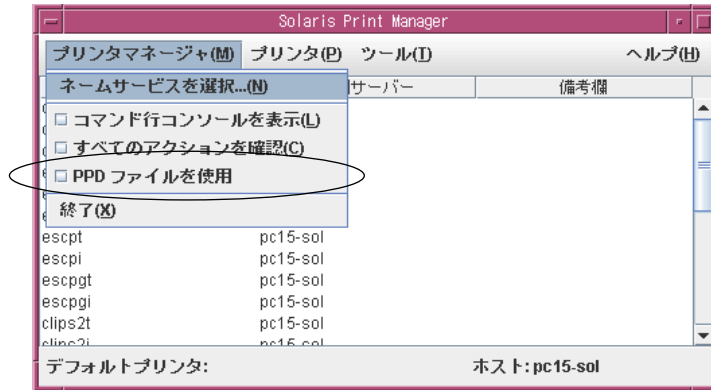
Solaris Print Manager

プリンタマネージャ(M) プリンタ(P) ツール(T) ヘルプ(H)

ネームサービスを選択...(N)
コマンド行コンソールを表示(L)
すべてのアクションを確認(C)
PPD ファイルを使用
終了(X)

サーバー 備考欄

| | |
|---|---|
| escpt | pc15-sol |
| escpi | pc15-sol |
| escpgt | pc15-sol |
| escpgi | pc15-sol |
| clips2t | pc15-sol |
| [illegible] | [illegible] |

デフォルトプリンタ: ホスト: pc15-sol